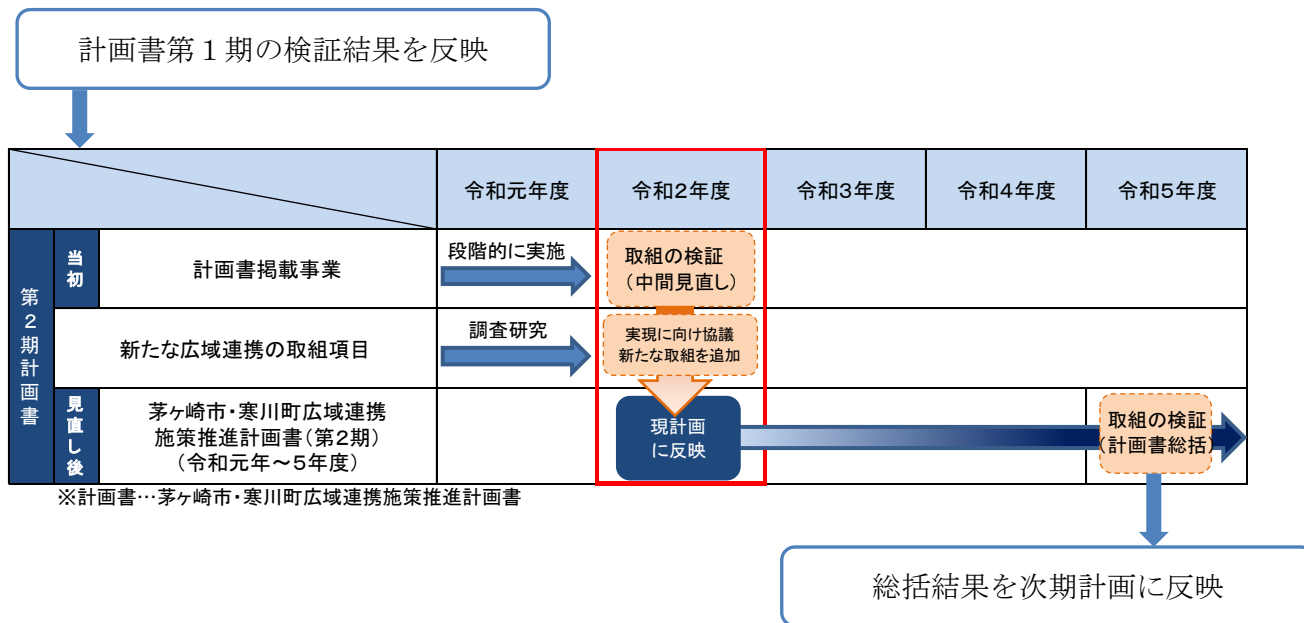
計画書第１期の検証結果を反映

| | | | 令和元年度 | 令和2年度 | 令和3年度 | 令和4年度 | 令和5年度 |
|---|---|---|---|---|---|---|---|
| 第2期計画書 | 当初 | 計画書掲載事業 | 段階的に実施 | 取組の検証（中間見直し） | | | |
| | | 新たな広域連携の取組項目 | 調査研究 | 実現に向け協議 新たな取組を追加 | | | |
| | 見直し後 | 茅ヶ崎市・寒川町広域連携施策推進計画書（第2期）（令和元年～5年度） | | 現計画に反映 | | | 取組の検証（計画書総括） |

※計画書…茅ヶ崎市・寒川町広域連携施策推進計画書

総括結果を次期計画に反映